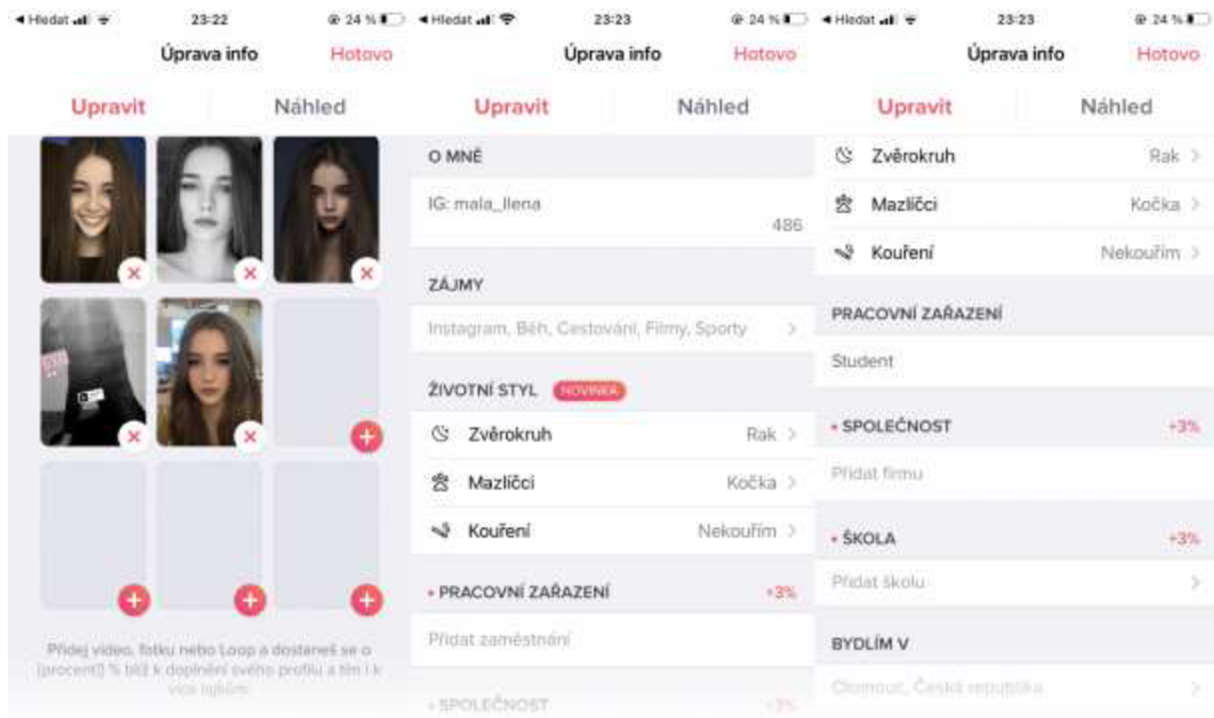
◂ Hledat 23:22 24 %

Úprava info Hotovo

Upravit Náhled

Přidej video, fotku nebo Loop a dostaneš se o [procent] % blíž k doplnění svého profilu a tím i k více lajkům.

◂ Hledat 23:23 24 %

Úprava info Hotovo

Upravit Náhled

O MNĚ

IG: mala_llena

486

ZÁJMY

Instagram, Běh, Cestování, Filmy, Sporty

ŽIVOTNÍ STYL NOVINKA

Zvěrokruh Rak

Mazlíčci Kočka

Kouření Nekouřím

• PRACOVNÍ ZAŘAZENÍ +3%

Přidat zaměstnání

• SPOLEČNOST +3%

◂ Hledat 23:23 24 %

Úprava info Hotovo

Upravit Náhled

Zvěrokruh Rak

Mazlíčci Kočka

Kouření Nekouřím

PRACOVNÍ ZAŘAZENÍ

Student

• SPOLEČNOST +3%

Přidat firmu

• ŠKOLA +3%

Přidat školu

BYDLÍM V

Olomouc, Česká republika